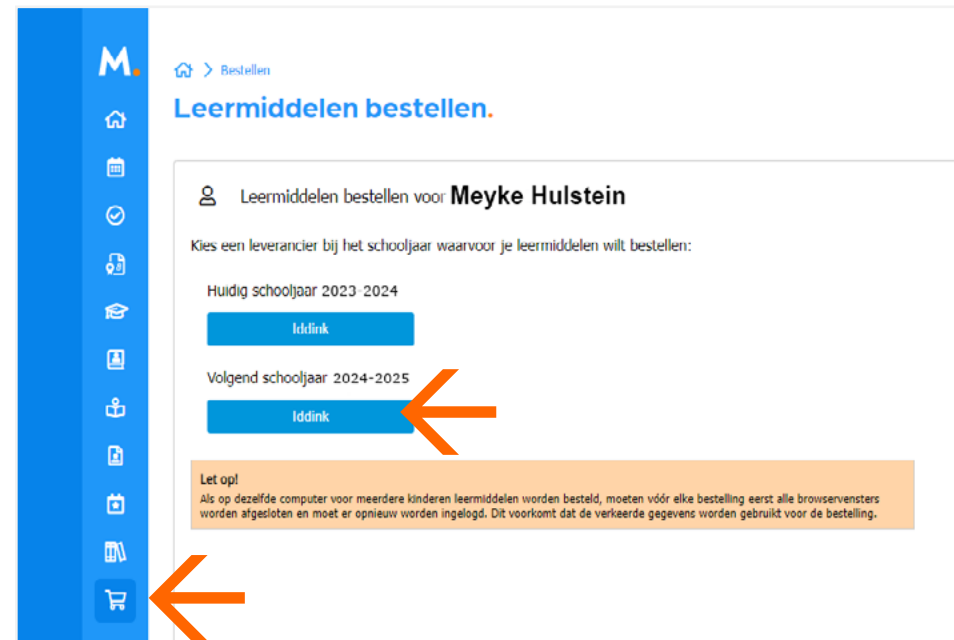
M.

> Bestellen

Leermiddelen bestellen.

Leermiddelen bestellen voor Meyke Hulstein

Kies een leverancier bij het schooljaar waarvoor je leermiddelen wilt bestellen:

Huidig schooljaar 2023-2024

Iddink

Volgend schooljaar 2024-2025

Iddink

Let op!
Als op dezelfde computer voor meerdere kinderen leermiddelen worden besteld, moeten vóór elke bestelling eerst alle browservensters worden afgesloten en moet er opnieuw worden ingelogd. Dit voorkomt dat de verkeerde gegevens worden gebruikt voor de bestelling.